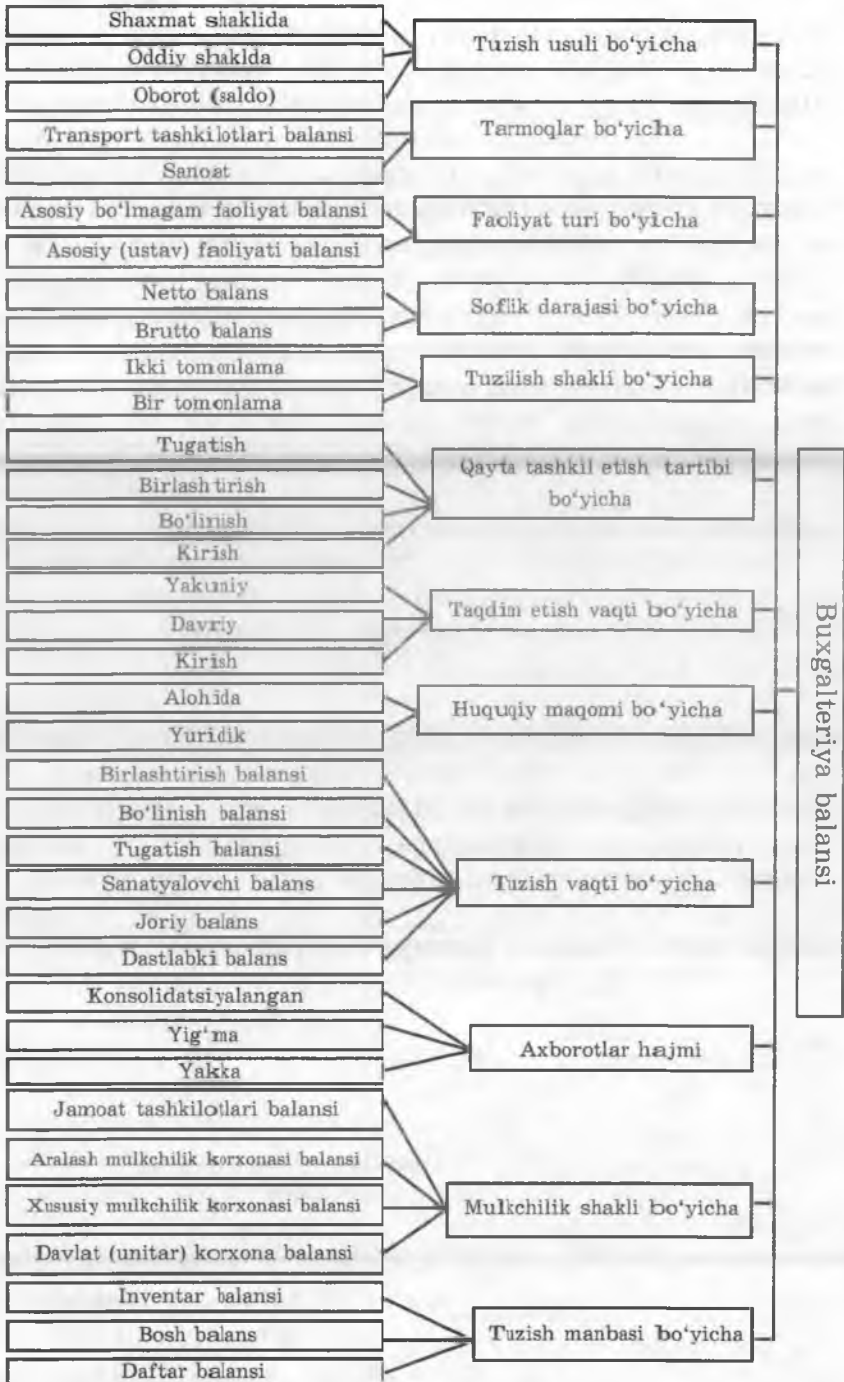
Shaxmat shaklida
Oddiy shaklda
Oborot (saldo)

Tuzish usuli bo'yicha

Transport tashkilotlari balansi
Sanoat

Tarmoqlar bo'yicha

Asosiy bo'lmagam faoliyat balansi
Asosiy (ustav) faoliyati balansi

Faoliyat turi bo'yicha

Netto balans
Brutto balans

Soflik darajasi bo'yicha

Ikki tomonlama
Bir tomonlama

Tuzilish shakli bo'yicha

Tugatish
Birlashtirish
Bo'linish
Kirish

Qayta tashkil etish tartibi bo'yicha

Yakuniy
Davriy
Kirish

Taqdim etish vaqti bo'yicha

Alohida
Yuridik

Huquqiy maqomi bo'yicha

Birlashtirish balansi
Bo'linish balansi
Tugatish balansi
Sanatyalovchi balans
Joriy balans
Dastlabki balans

Tuzish vaqti bo'yicha

Konsolidatsiyalangan
Yig'ma
Yakka

Axborotlar hajmi

Jamoat tashkilotlari balansi
Aralash mulkchilik korxonasi balansi
Xususiy mulkchilik korxonasi balansi
Davlat (unitar) korxona balansi

Mulkchilik shakli bo'yicha

Inventar balansi
Bosh balans
Daftar balansi

Tuzish manbasi bo'yicha

Buxgalteriya balansi